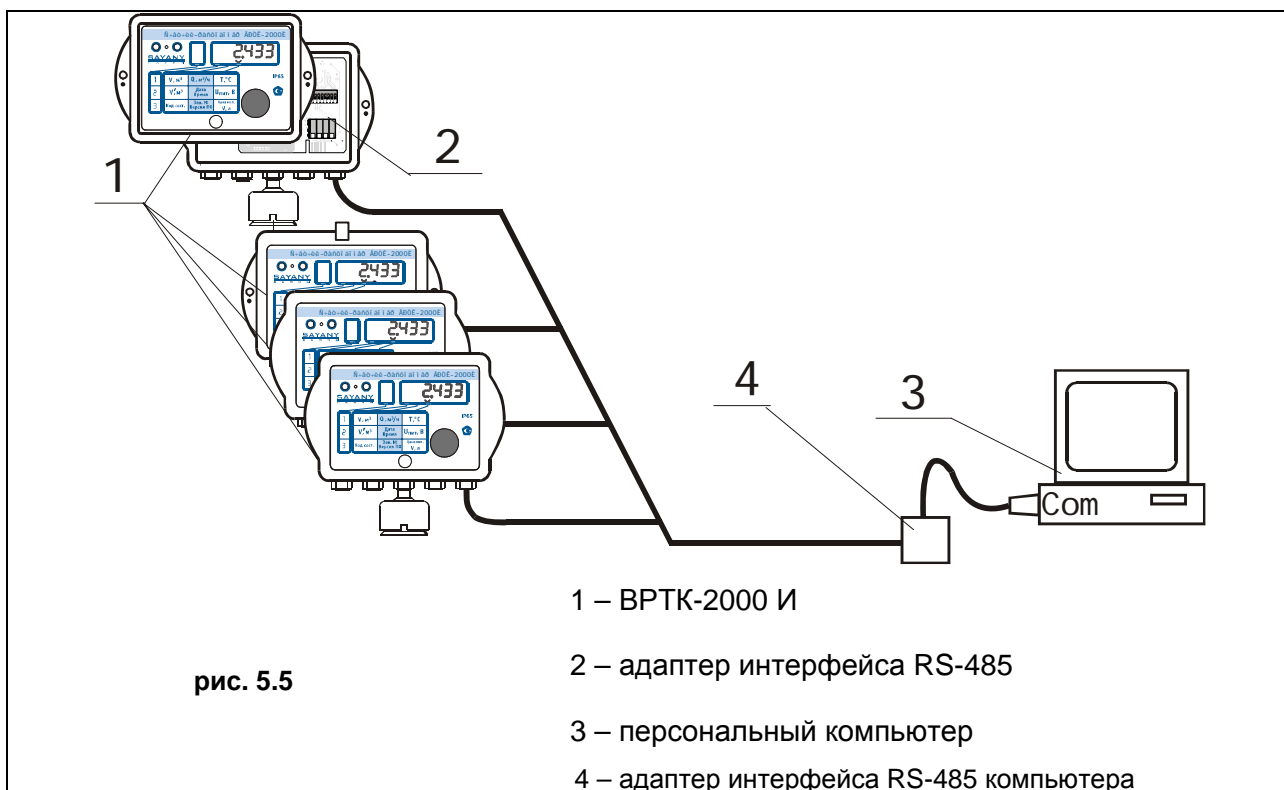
Ñ÷åò÷èê-ðàñõîäîìåð ÂÐÒÊ-2000È
2433
SAYANY
1 V,м³ Q,м³/ч T,°C
2 V',м³ Дата Время U пит, В
3 Код сост. Зав.№ Версия ПО Цена имп. V,л
IP65

1

2

Ñ÷åò÷èê-ðàñõîäîìåð ÂÐÒÊ-2000È
2433
SAYANY

Ñ÷åò÷èê-ðàñõîäîìåð ÂÐÒÊ-2000È
2433
SAYANY

Ñ÷åò÷èê-ðàñõîäîìåð ÂÐÒÊ-2000È
2433
SAYANY
1 V,м³ Q,м³/ч T,°C
2 V',м³ Дата Время U пит, В
3 Код сост. Зав.№ Версия ПО Цена имп. V,л
IP65

4

3

Com

1 – ВРТК-2000 И

рис. 5.5

2 – адаптер интерфейса RS-485

3 – персональный компьютер

4 – адаптер интерфейса RS-485 компьютера